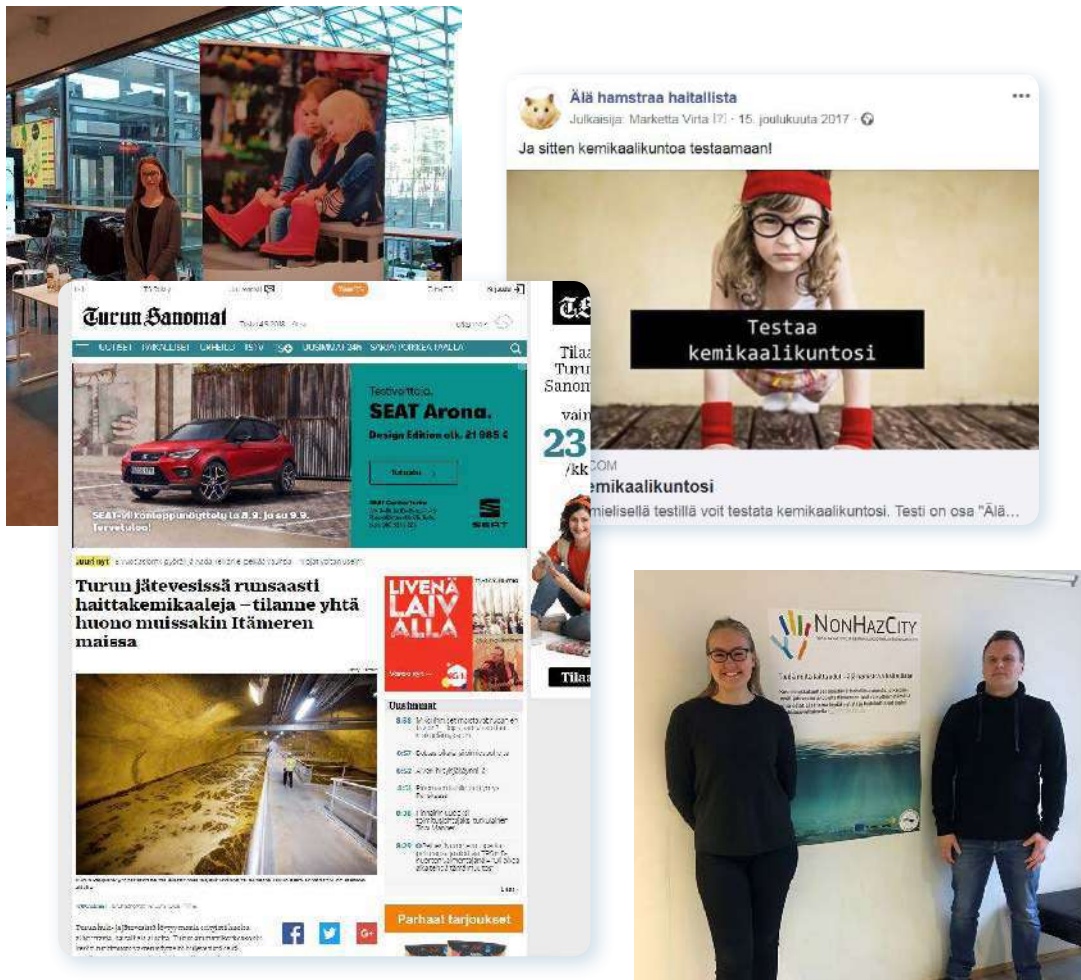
Älä hamstraa haitallista
Julkaisija: Marketta Virta [?] · 15. joulukuuta 2017 ·

Ja sitten kemikaalikuntoa testaamaan!

Testaa kemikaalikuntosi

.COM
emikaalikuntosi
mielisellä testillä voit testata kemikaalikuntosi. Testi on osa "Älä...

Turun Sanomat

Testivettoja.
SEAT Arona.
Design Edition alk. 21 985 €

SEAT

Turun jätevesissä runsaasti haittakemikaaleja – tilanne yhtä huono muissakin Itämeren maissa

LIVENÄ LAIVALLA

Uusimmat

Parhaat tarjoukset

Tilaa Turun Sanomat
vain 23 /kk

NonHazCity